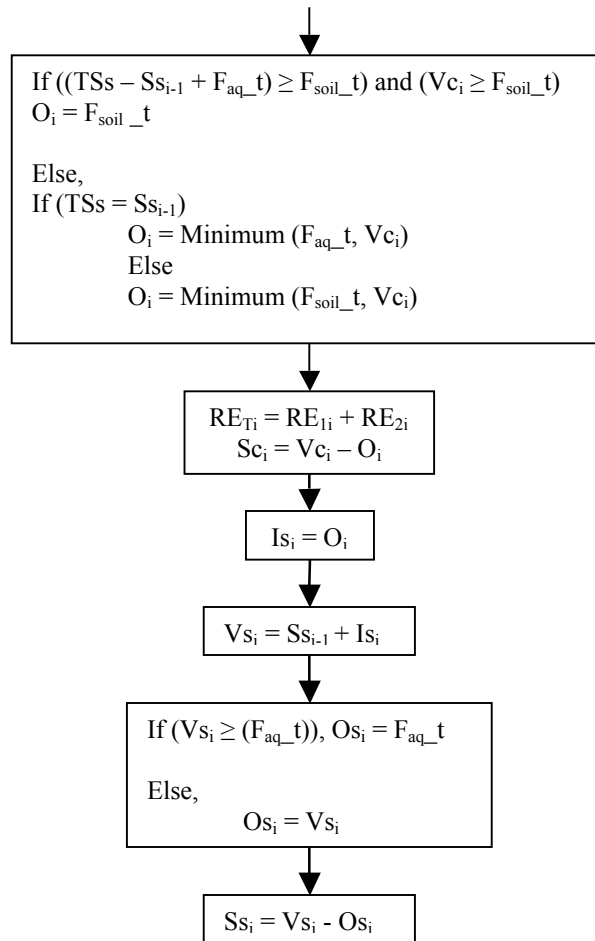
If $((TSs - Ss_{i-1} + F_{aq\_}t) \geq F_{soil\_}t)$ and $(Vc_i \geq F_{soil\_}t)$
$O_i = F_{soil}\_t$

Else,
If $(TSs = Ss_{i-1})$
$O_i$ = Minimum $(F_{aq\_}t, Vc_i)$
Else
$O_i$ = Minimum $(F_{soil\_}t, Vc_i)$

$RE_{Ti} = RE_{1i} + RE_{2i}$
$Sc_i = Vc_i - O_i$

$Is_i = O_i$

$Vs_i = Ss_{i-1} + Is_i$

If $(Vs_i \geq (F_{aq\_}t))$, $Os_i = F_{aq\_}t$

Else,
$Os_i = Vs_i$

$Ss_i = Vs_i - Os_i$